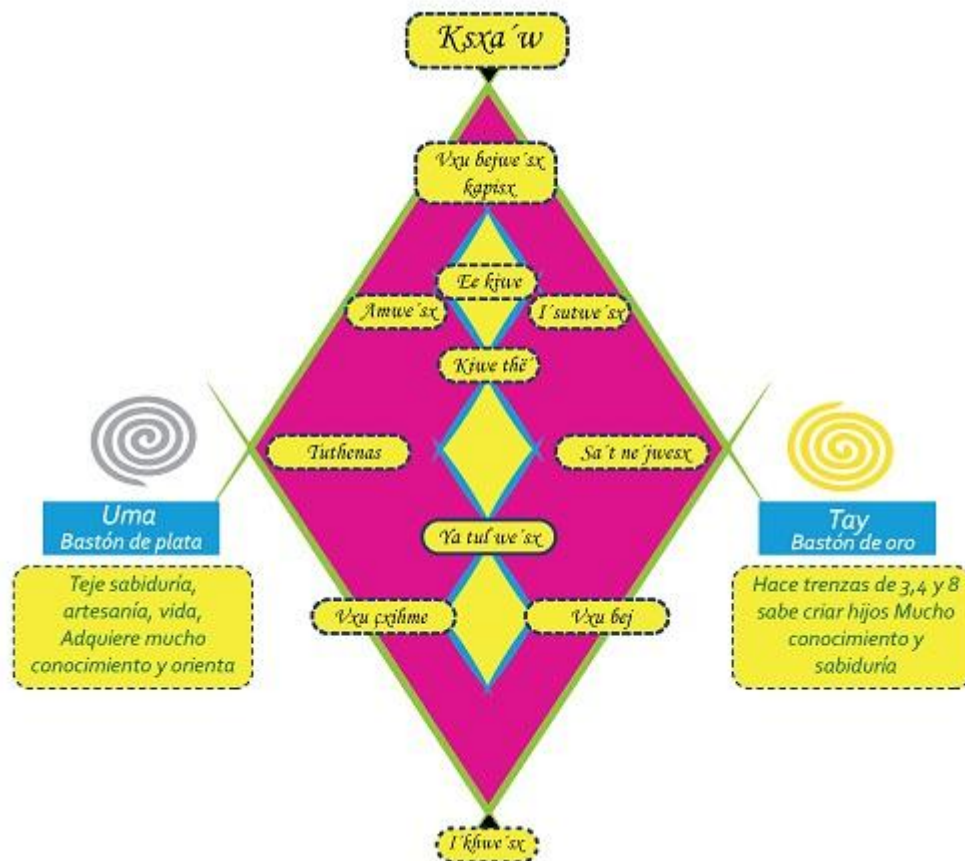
Ksxa´w

Vxu bejwe´sx kapisx

Ee kjwe

Amwe´sx

I´sutwe´sx

Kiwe thẽ´

Tuthenas

Sa´t ne´jwesx

Ya tul we´sx

Vxu çxihme

Vxu bej

I´khwe´sx

Uma
Bastón de plata

Teje sabiduría, artesanía, vida, Adquiere mucho conocimiento y orienta

Tay
Bastón de oro

Hace trenzas de 3,4 y 8 sabe criar hijos Mucho conocimiento y sabiduría